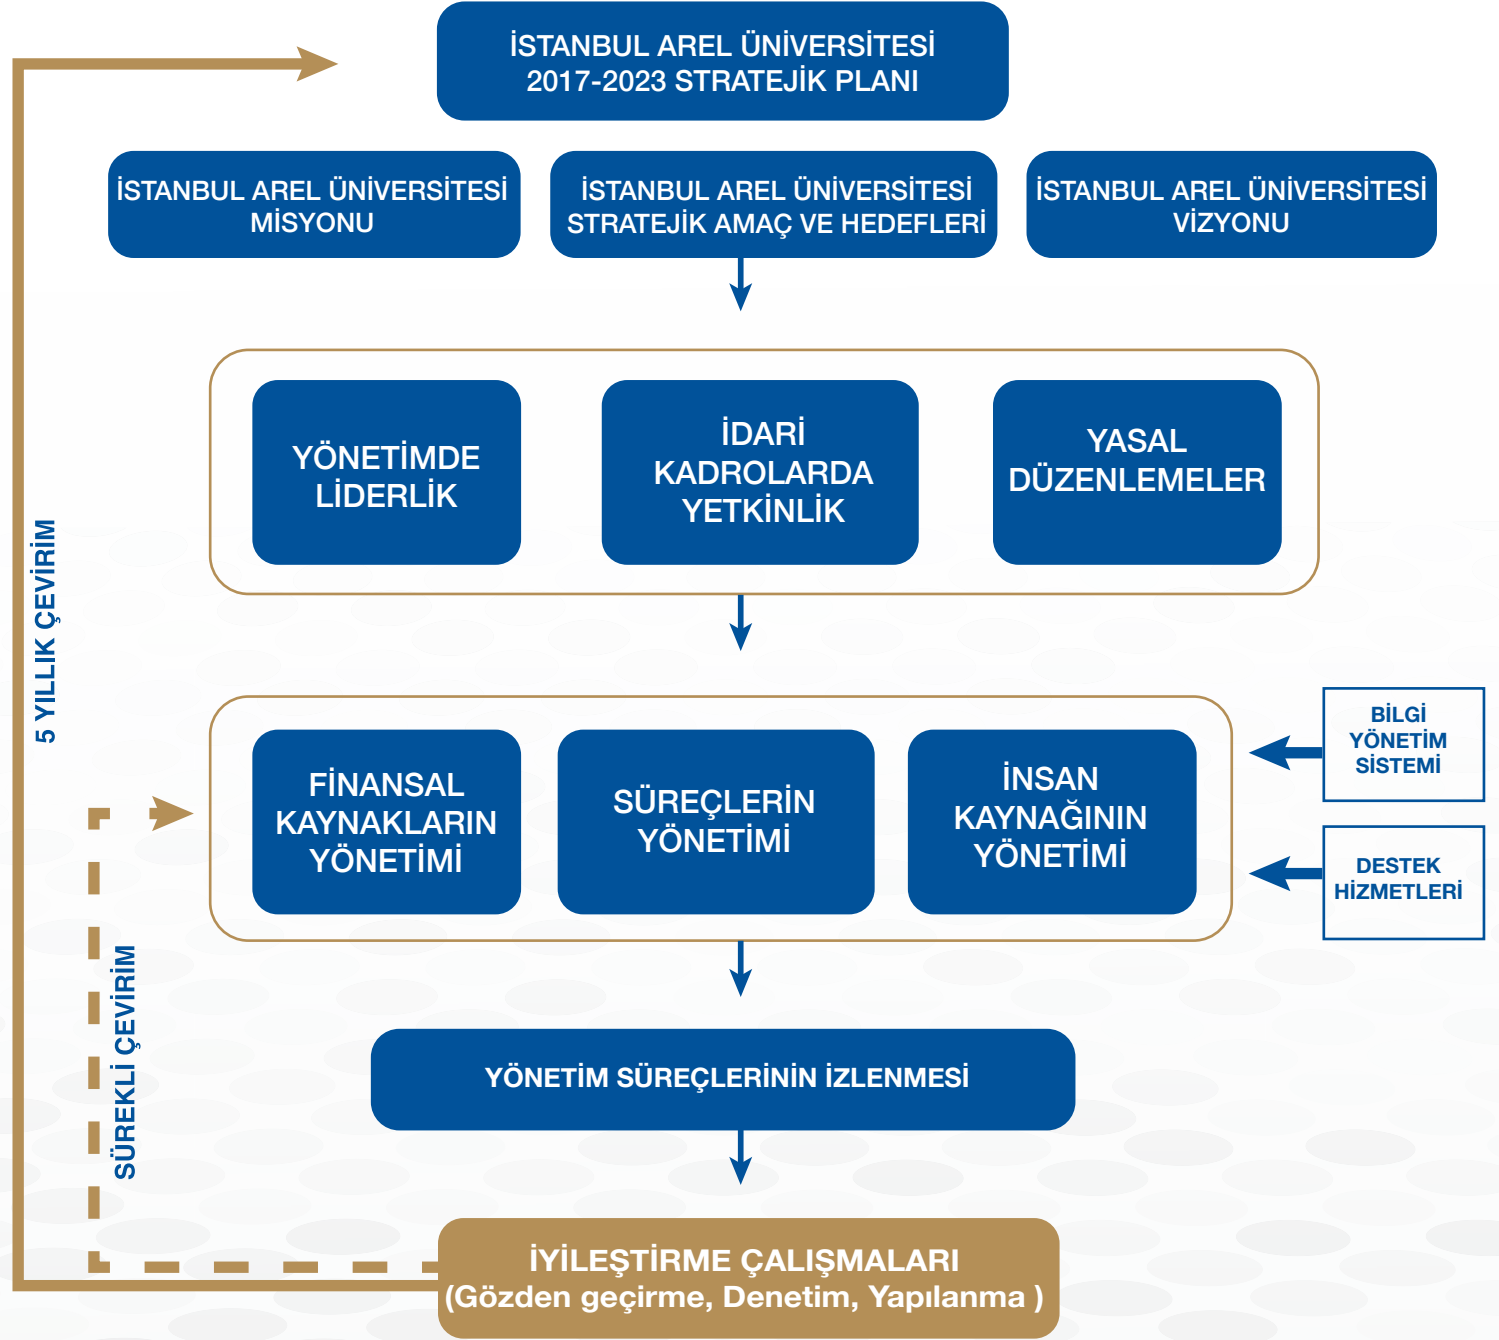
İSTANBUL AREL ÜNİVERSİTESİ
2017-2023 STRATEJİK PLANI

İSTANBUL AREL ÜNİVERSİTESİ
MİSYONU

İSTANBUL AREL ÜNİVERSİTESİ
STRATEJİK AMAÇ VE HEDEFLERİ

İSTANBUL AREL ÜNİVERSİTESİ
VİZYONU

YÖNETİMDE
LİDERLİK

İDARİ
KADROLARDA
YETKİNLİK

YASAL
DÜZENLEMELER

5 YILLIK ÇEVİRİM

FİNANSAL
KAYNAKLARIN
YÖNETİMİ

SÜREÇLERİN
YÖNETİMİ

İNSAN
KAYNAĞININ
YÖNETİMİ

BİLGİ
YÖNETİM
SİSTEMİ

DESTEK
HİZMETLERİ

SÜREKLİ ÇEVİRİM

YÖNETİM SÜREÇLERİNİN İZLENMESİ

İYİLEŞTİRME ÇALIŞMALARI
(Gözden geçirme, Denetim, Yapılanma )